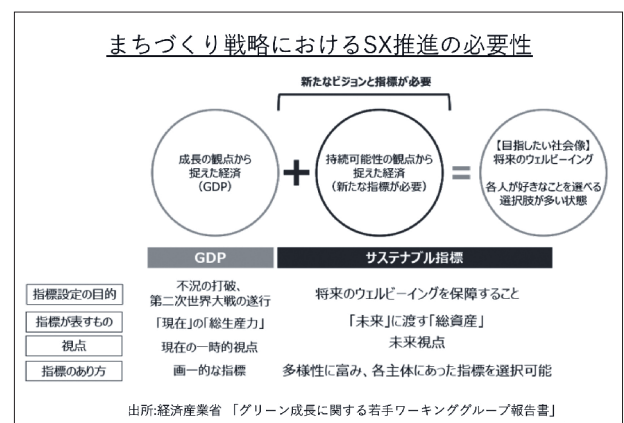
まちづくり戦略におけるSX推進の必要性

新たなビジョンと指標が必要

成長の観点から捉えた経済（GDP）

＋

持続可能性の観点から捉えた経済（新たな指標が必要）

＝

【目指したい社会像】将来のウェルビーイング

各人が好きなことを選べる選択肢が多い状態

| | GDP | サステナブル指標 |
|---|---|---|
| 指標設定の目的 | 不況の打破、第二次世界大戦の遂行 | 将来のウェルビーイングを保障すること |
| 指標が表すもの | 「現在」の「総生産力」 | 「未来」に渡す「総資産」 |
| 視点 | 現在の一時的視点 | 未来視点 |
| 指標のあり方 | 画一的な指標 | 多様性に富み、各主体にあった指標を選択可能 |

出所:経済産業省 「グリーン成長に関する若手ワーキンググループ報告書」